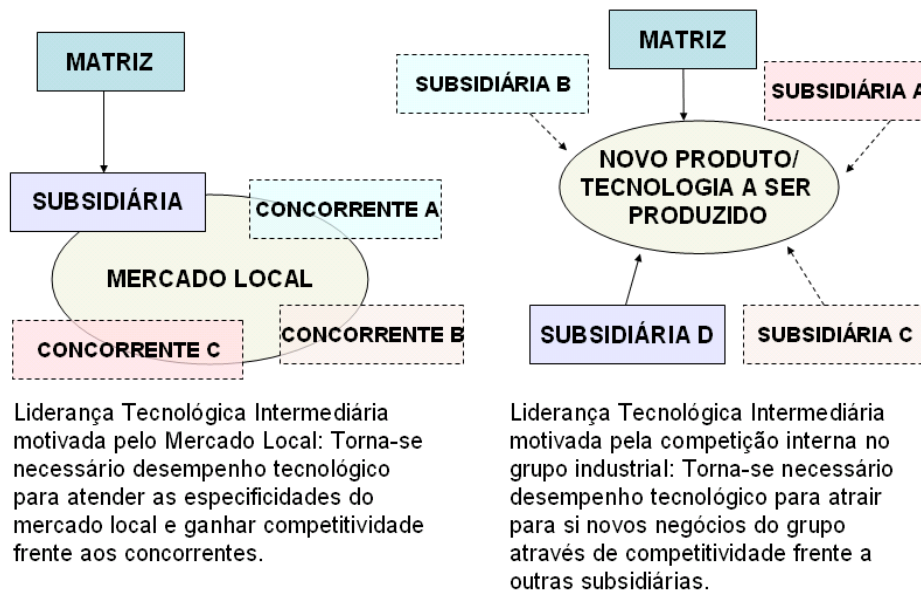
MATRIZ

SUBSIDIÁRIA

CONCORRENTE A

MERCADO LOCAL

CONCORRENTE C

CONCORRENTE B

Liderança Tecnológica Intermediária motivada pelo Mercado Local: Torna-se necessário desempenho tecnológico para atender as especificidades do mercado local e ganhar competitividade frente aos concorrentes.

MATRIZ

SUBSIDIÁRIA B

SUBSIDIÁRIA A

NOVO PRODUTO/ TECNOLOGIA A SER PRODUZIDO

SUBSIDIÁRIA D

SUBSIDIÁRIA C

Liderança Tecnológica Intermediária motivada pela competição interna no grupo industrial: Torna-se necessário desempenho tecnológico para atrair para si novos negócios do grupo através de competitividade frente a outras subsidiárias.